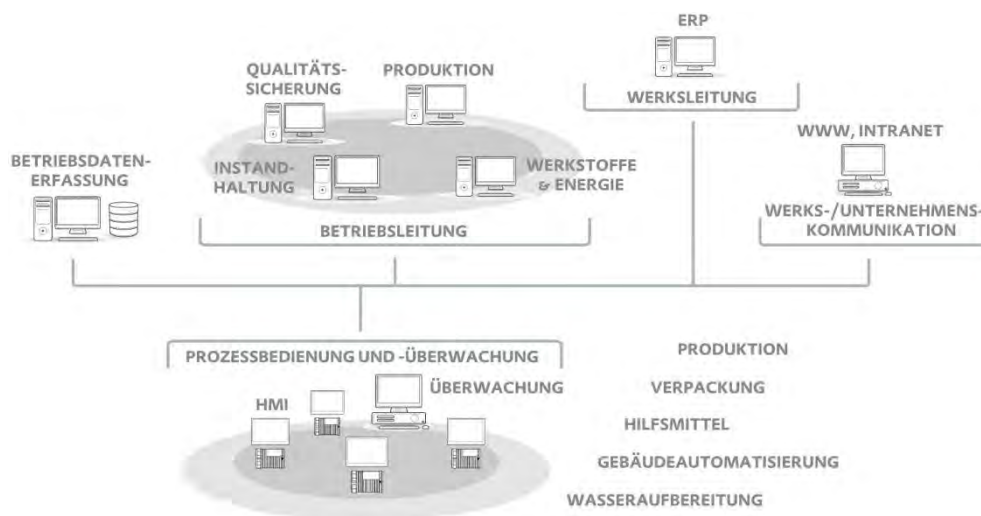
ERP

QUALITÄTSSICHERUNG

PRODUKTION

WERKSLEITUNG

WWW, INTRANET

BETRIEBSDATENERFASSUNG

INSTANDHALTUNG

WERKSTOFFE & ENERGIE

WERKS-/UNTERNEHMENSKOMMUNIKATION

BETRIEBSLEITUNG

PROZESSBEDIENUNG UND -ÜBERWACHUNG

ÜBERWACHUNG

HMI

PRODUKTION

VERPACKUNG

HILFSMITTEL

GEBÄUDEAUTOMATISIERUNG

WASSERAUFBEREITUNG